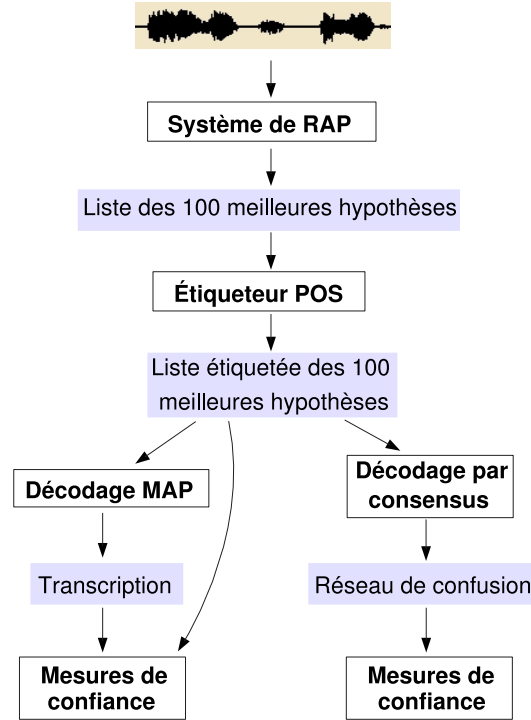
Système de RAP

Liste des 100 meilleures hypothèses

Étiqueteur POS

Liste étiquetée des 100 meilleures hypothèses

Décodage MAP

Décodage par consensus

Transcription

Réseau de confusion

Mesures de confiance

Mesures de confiance